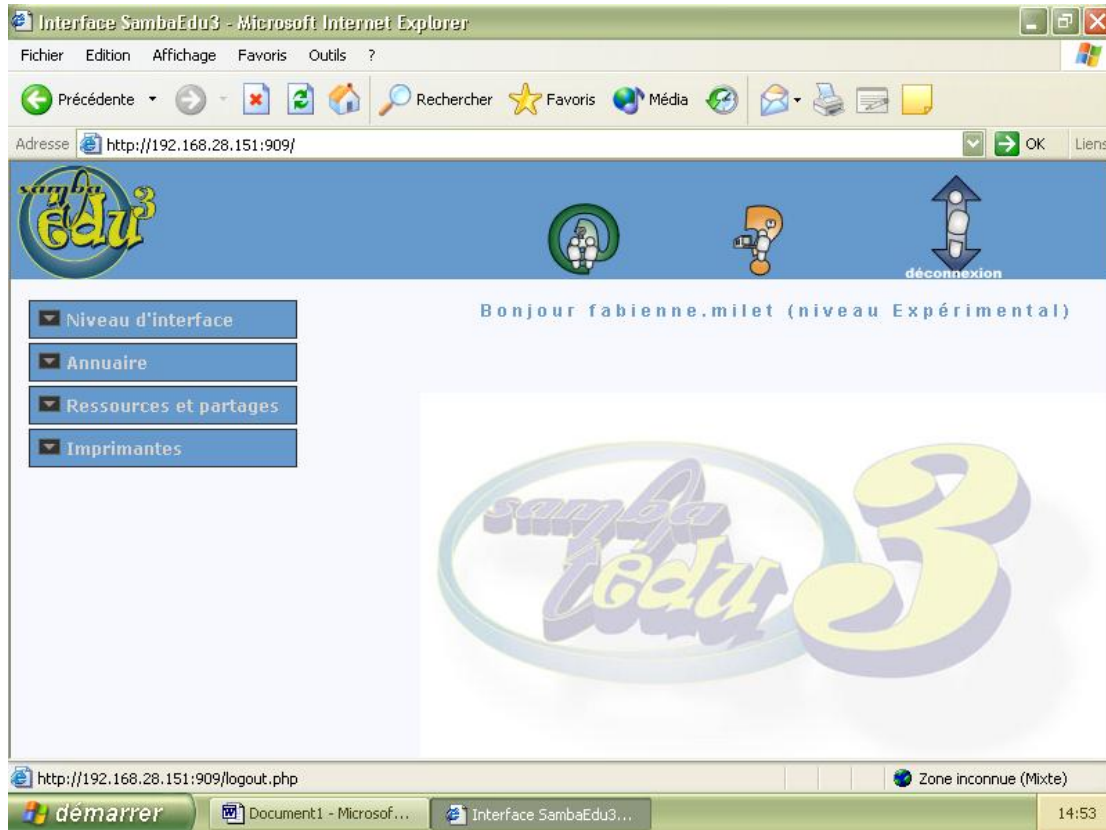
Interface SambaEdu3 - Microsoft Internet Explorer

Fichier Edition Affichage Favoris Outils ?

Précédente Rechercher Favoris Média

Adresse http://192.168.28.151:909/ OK Liens

samba edu3

déconnexion

Niveau d'interface

Annuaire

Ressources et partages

Imprimantes

Bonjour fabienne.milet (niveau Expérimental)

samba edu 3

http://192.168.28.151:909/logout.php

Zone inconnue (Mixte)

démarrer Document1 - Microsof... Interface SambaEdu3... 14:53